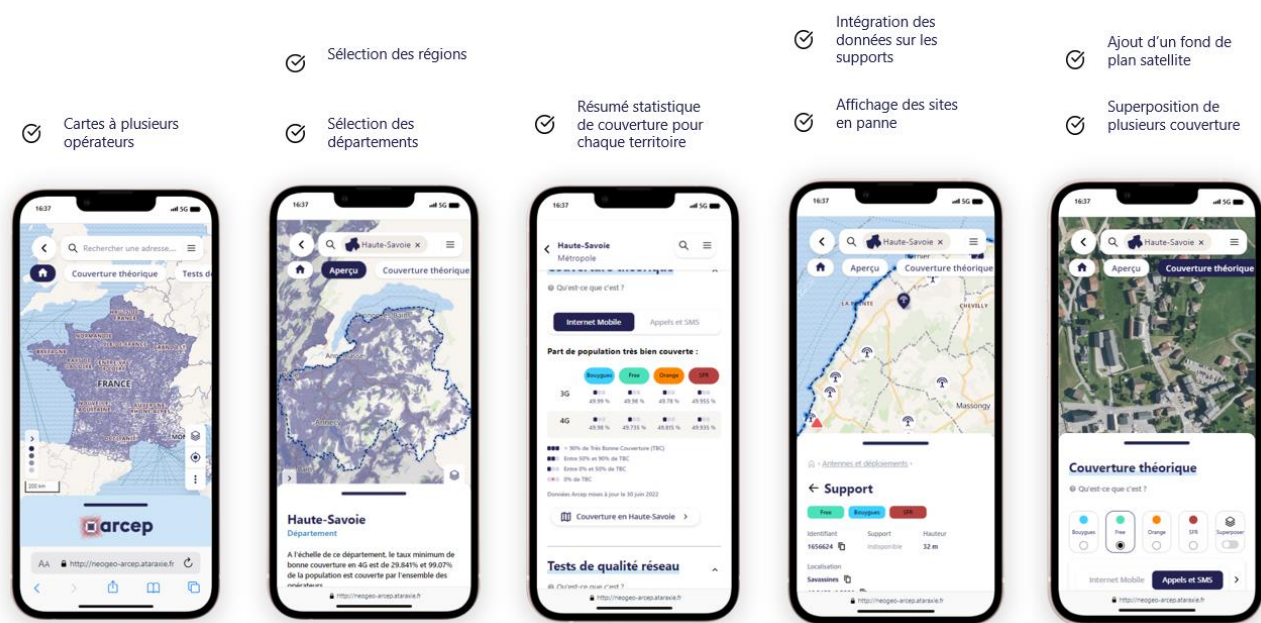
Cartes à plusieurs opérateurs

Sélection des régions

Sélection des départements

Résumé statistique de couverture pour chaque territoire

Intégration des données sur les supports

Affichage des sites en panne

Ajout d'un fond de plan satellite

Superposition de plusieurs couverture

16:37 5G
Rechercher une adresse...
Couverture théorique
Tests d
FRANCE
200 km
arcep
AA http://neogeo-arcep.ataraxie.fr

16:37 5G
Haute-Savoie ×
Aperçu
Couverture théorique
Annecy
Haute-Savoie
Département
A l'échelle de ce département, le taux minimum de bonne couverture en 4G est de 29.841% et 99.07% de la population est couverte par l'ensemble des opérateurs
http://neogeo-arcep.ataraxie.fr

16:37 5G
Haute-Savoie
Métropole
Couverture théorique
Qu'est-ce que c'est ?
Internet Mobile
Appels et SMS
Part de population très bien couverte :

| | Bouygues | Free | Orange | SFR |
|---|---|---|---|---|
| 3G | 49.99 % | 49.98 % | 49.78 % | 49.955 % |
| 4G | 49.98 % | 49.735 % | 49.855 % | 49.935 % |

> 90% de Très Bonne Couverture (TBC)
Entre 50% et 90% de TBC
Entre 0% et 50% de TBC
0% de TBC
Données Arcep mises à jour le 30 juin 2022
Couverture en Haute-Savoie
Tests de qualité réseau
Qu'est-ce que c'est ?
http://neogeo-arcep.ataraxie.fr

16:37 5G
Haute-Savoie ×
Aperçu
Couverture théorique
CHEVILLY
Massongy
Antennes et déploiements
Support
Free
Bouygues
SFR
Identifiant
1656624
Support
indisponible
Hauteur
32 m
Localisation
Savassines
http://neogeo-arcep.ataraxie.fr

16:37 5G
Haute-Savoie ×
Aperçu
Couverture théorique
Couverture théorique
Qu'est-ce que c'est ?
Bouygues
Free
Orange
SFR
Superposer
Internet Mobile
Appels et SMS
http://neogeo-arcep.ataraxie.fr